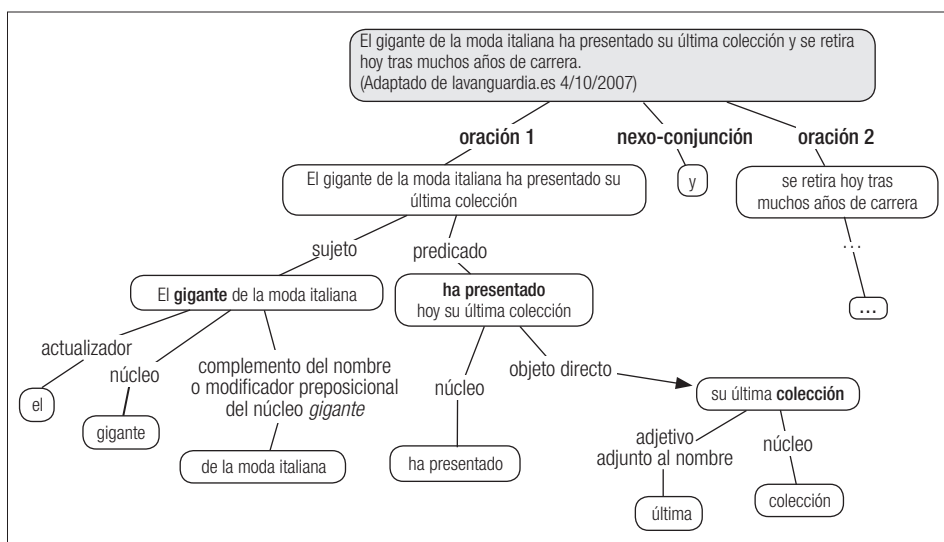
El gigante de la moda italiana ha presentado su última colección y se retira hoy tras muchos años de carrera.
(Adaptado de lavanguardia.es 4/10/2007)

oración 1

nexo-conjunción

oración 2

El gigante de la moda italiana ha presentado su última colección

y

se retira hoy tras muchos años de carrera

...

...

sujeto

predicado

El **gigante** de la moda italiana

**ha presentado** hoy su última colección

actualizador

núcleo

complemento del nombre o modificador preposicional del núcleo *gigante*

núcleo

objeto directo

su última **colección**

el

gigante

de la moda italiana

ha presentado

adjetivo adjunto al nombre

núcleo

última

colección